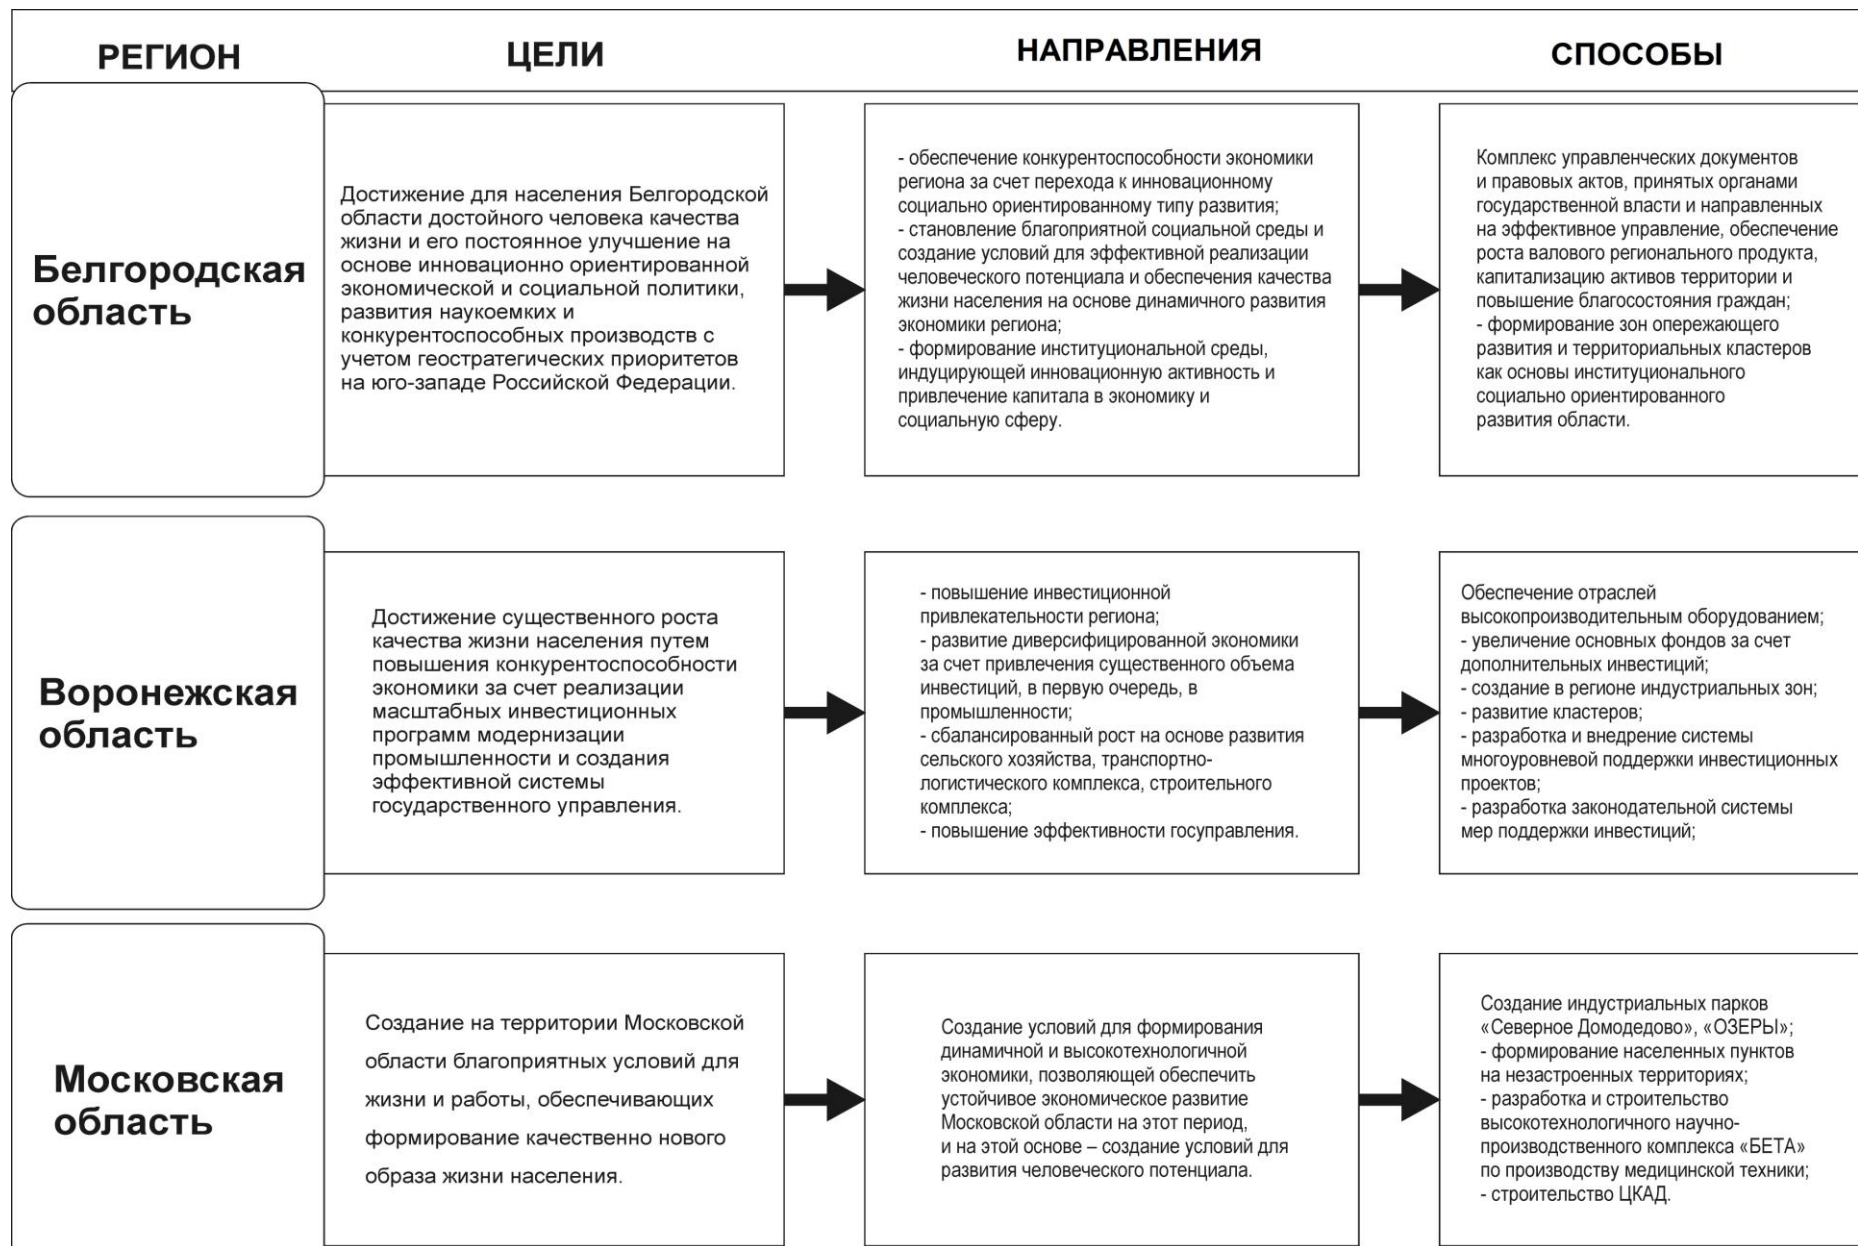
| РЕГИОН | ЦЕЛИ | НАПРАВЛЕНИЯ | СПОСОБЫ |
|---|---|---|---|
| Белгородская область | Достижение для населения Белгородской области достойного человека качества жизни и его постоянное улучшение на основе инновационно ориентированной экономической и социальной политики, развития наукоемких и конкурентоспособных производств с учетом геостратегических приоритетов на юго-западе Российской Федерации. | - обеспечение конкурентоспособности экономики региона за счет перехода к инновационному социально ориентированному типу развития; - становление благоприятной социальной среды и создание условий для эффективной реализации человеческого потенциала и обеспечения качества жизни населения на основе динамичного развития экономики региона; - формирование институциональной среды, индуцирующей инновационную активность и привлечение капитала в экономику и социальную сферу. | Комплекс управленческих документов и правовых актов, принятых органами государственной власти и направленных на эффективное управление, обеспечение роста валового регионального продукта, капитализацию активов территории и повышение благосостояния граждан; - формирование зон опережающего развития и территориальных кластеров как основы институционального социально ориентированного развития области. |
| Воронежская область | Достижение существенного роста качества жизни населения путем повышения конкурентоспособности экономики за счет реализации масштабных инвестиционных программ модернизации промышленности и создания эффективной системы государственного управления. | - повышение инвестиционной привлекательности региона; - развитие диверсифицированной экономики за счет привлечения существенного объема инвестиций, в первую очередь, в промышленности; - сбалансированный рост на основе развития сельского хозяйства, транспортно-логистического комплекса, строительного комплекса; - повышение эффективности госуправления. | Обеспечение отраслей высокопроизводительным оборудованием; - увеличение основных фондов за счет дополнительных инвестиций; - создание в регионе индустриальных зон; - развитие кластеров; - разработка и внедрение системы многоуровневой поддержки инвестиционных проектов; - разработка законодательной системы мер поддержки инвестиций; |
| Московская область | Создание на территории Московской области благоприятных условий для жизни и работы, обеспечивающих формирование качественно нового образа жизни населения. | Создание условий для формирования динамичной и высокотехнологичной экономики, позволяющей обеспечить устойчивое экономическое развитие Московской области на этот период, и на этой основе – создание условий для развития человеческого потенциала. | Создание индустриальных парков «Северное Домодедово», «ОЗЕРЫ»; - формирование населенных пунктов на незастроенных территориях; - разработка и строительство высокотехнологичного научно-производственного комплекса «БЕТА» по производству медицинской техники; - строительство ЦКАД. |